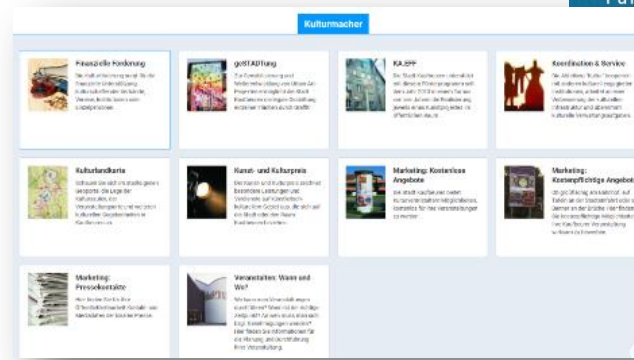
Kulturmacher

Finanzielle Förderung
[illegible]

goSTADTung
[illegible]

KA.EFF
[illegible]

Koordination & Service
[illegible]

Kulturlandkarte
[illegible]

Kunst- und Kulturpreis
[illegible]

Marketing: Kostenlose Angebote
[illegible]

Marketing: Kostenpflichtige Angebote
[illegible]

Marketing: Pressekontakte
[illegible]

Veranstalten: Wann und Wo?
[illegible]